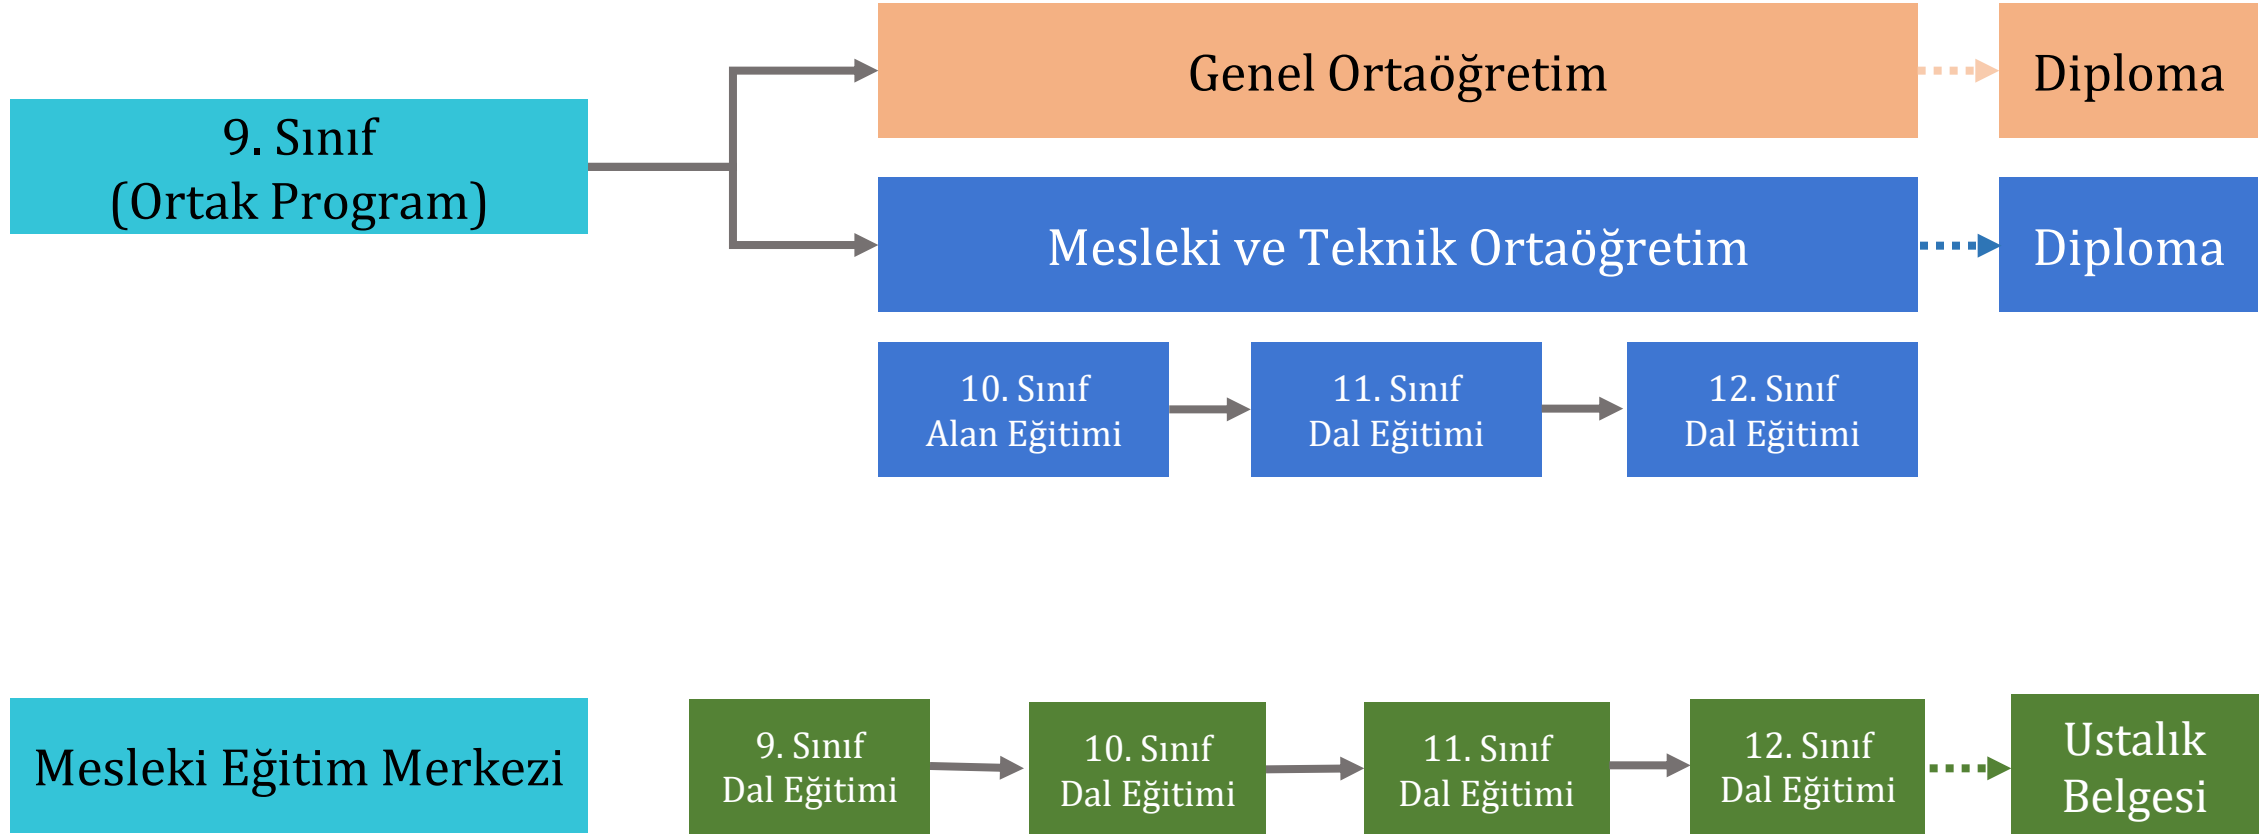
9. Sınıf
(Ortak Program)

Genel Ortaöğretim

Diploma

Mesleki ve Teknik Ortaöğretim

Diploma

10. Sınıf
Alan Eğitimi

11. Sınıf
Dal Eğitimi

12. Sınıf
Dal Eğitimi

Mesleki Eğitim Merkezi

9. Sınıf
Dal Eğitimi

10. Sınıf
Dal Eğitimi

11. Sınıf
Dal Eğitimi

12. Sınıf
Dal Eğitimi

Ustalık
Belgesi